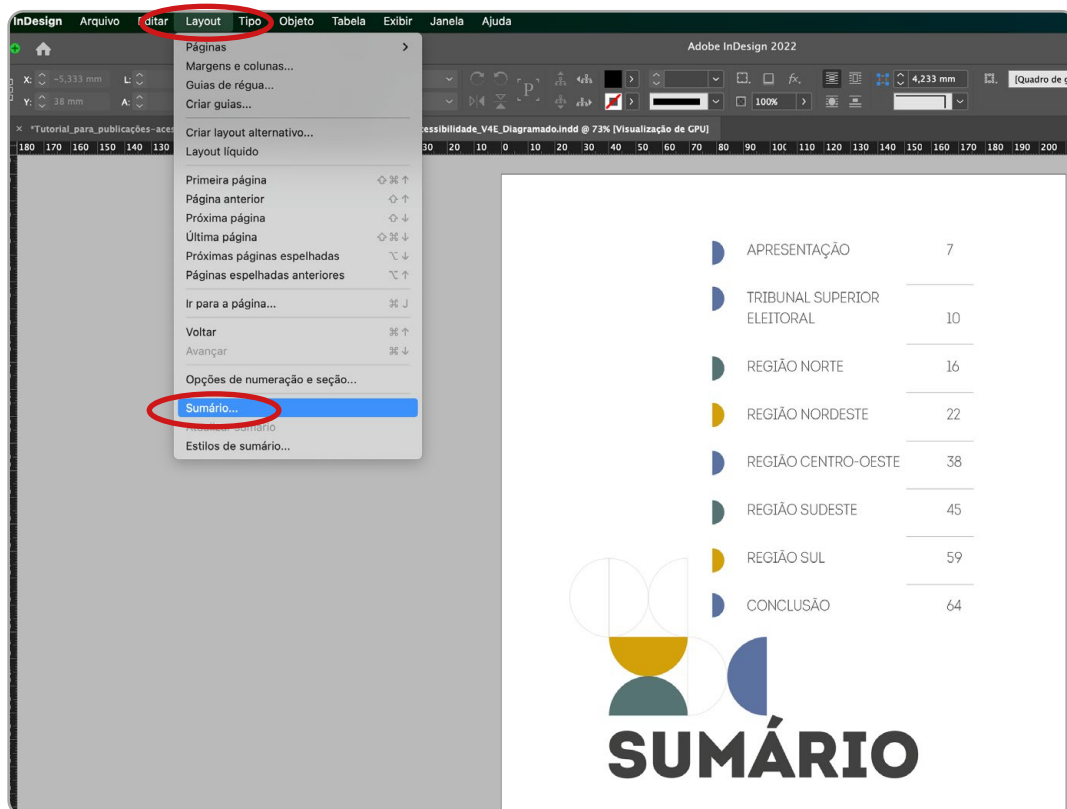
InDesign Arquivo Editar Layout Tipo Objeto Tabela Exibir Janela Ajuda

Adobe InDesign 2022

X: -5,333 mm
Y: 38 mm
L:
A:

4,233 mm
100%
[Quadro de g

× *Tutorial_para_publicações-aces essibilidade_V4E_Diagramado.indd @ 73% [Visualização de GPU]

180 170 160 150 140 130 30 20 10 0 10 20 30 40 50 60 70 80 90 100 110 120 130 140 150 160 170 180 190 200

Páginas
Margens e colunas...
Guias de régua...
Criar guias...
Criar layout alternativo...
Layout líquido
Primeira página ⇧⌘↑
Página anterior ⇧↑
Próxima página ⇧↓
Última página ⇧⌘↓
Próximas páginas espelhadas ⌥↓
Páginas espelhadas anteriores ⌥↑
Ir para a página... ⌘J
Voltar ⌘↑
Avançar ⌘↓
Opções de numeração e seção...
Sumário...
Atualizar sumário
Estilos de sumário...

| | |
|---|---|
| APRESENTAÇÃO | 7 |
| TRIBUNAL SUPERIOR ELEITORAL | 10 |
| REGIÃO NORTE | 16 |
| REGIÃO NORDESTE | 22 |
| REGIÃO CENTRO-OESTE | 38 |
| REGIÃO SUDESTE | 45 |
| REGIÃO SUL | 59 |
| CONCLUSÃO | 64 |

SUMÁRIO